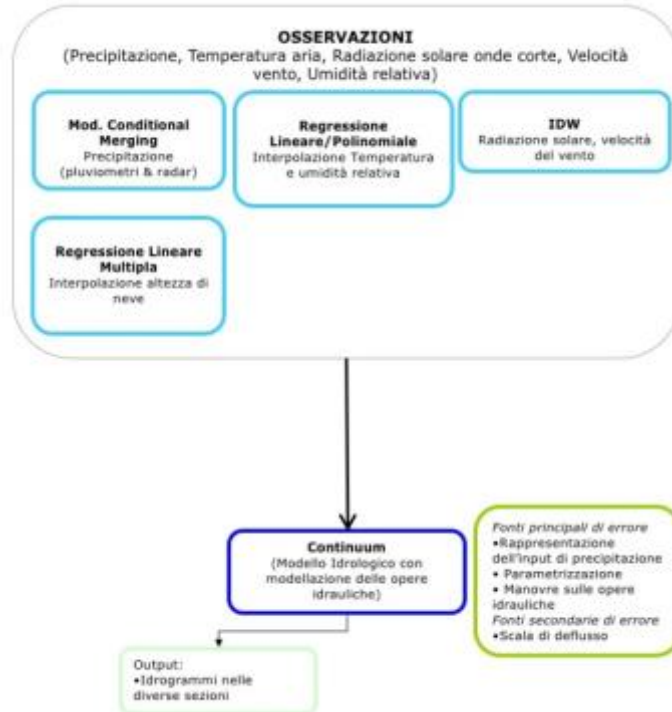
OSSERVAZIONI
(Precipitazione, Temperatura aria, Radiazione solare onde corte, Velocità vento, Umidità relativa)

Mod. Conditional Merging
Precipitazione (pluviometri & radar)

Regressione Lineare/Polinomiale
Interpolazione Temperatura e umidità relativa

IDW
Radiazione solare, velocità del vento

Regressione Lineare Multipla
Interpolazione altezza di neve

Continuum
(Modello Idrologico con modellazione delle opere idrauliche)

Fonti principali di errore
•Rappresentazione dell'input di precipitazione
• Parametrizzazione
• Manovre sulle opere idrauliche
Fonti secondarie di errore
•Scala di deflusso

Output:
•Idrogrammi nelle diverse sezioni